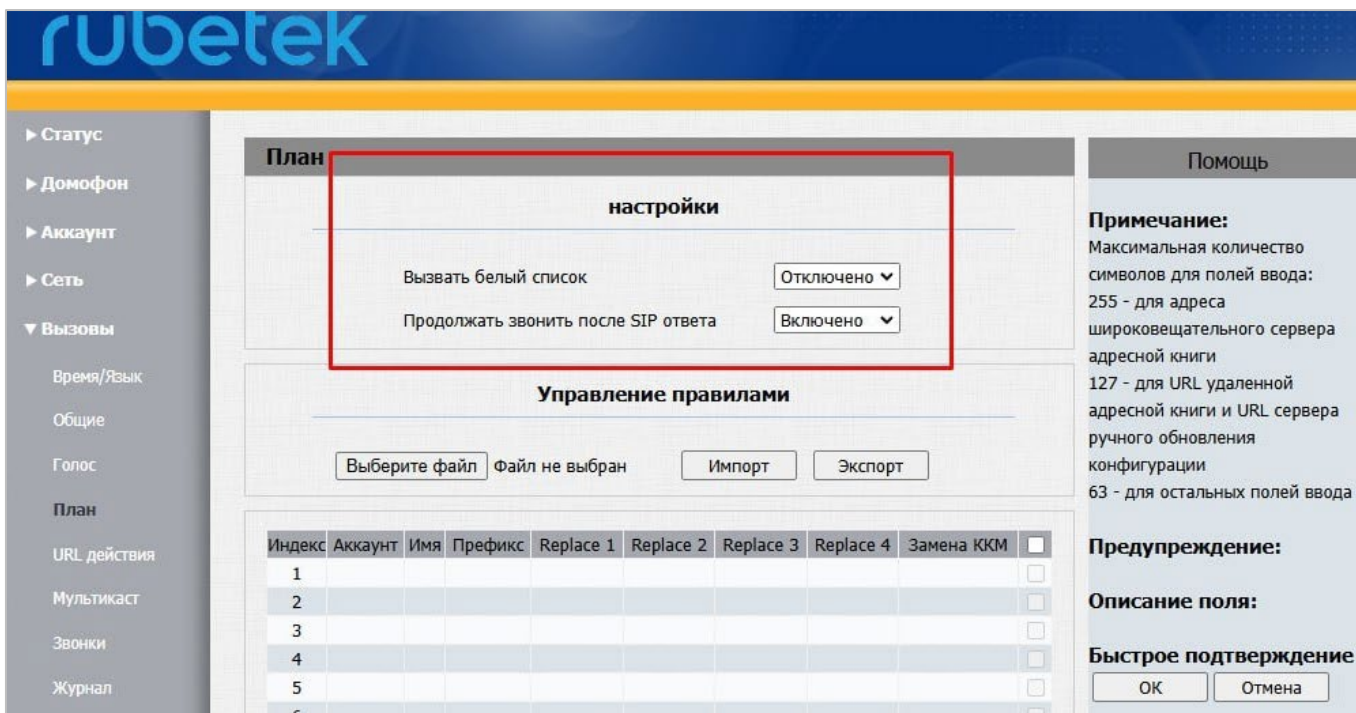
rubetek

► Статус
► Домофон
► Аккаунт
► Сеть
▼ Вызовы
Время/Язык
Общие
Голос
План
URL действия
Мультикаст
Звонки
Журнал

План

настройки

Вызвать белый список Отключено
Продолжать звонить после SIP ответа Включено

Управление правилами

Выберите файл Файл не выбран Импорт Экспорт

| Индекс | Аккаунт | Имя | Префикс | Replace 1 | Replace 2 | Replace 3 | Replace 4 | Замена ККМ | |
|---|---|---|---|---|---|---|---|---|---|
| 1 | | | | | | | | | |
| 2 | | | | | | | | | |
| 3 | | | | | | | | | |
| 4 | | | | | | | | | |
| 5 | | | | | | | | | |

Помощь

Примечание:
Максимальная количество символов для полей ввода:
255 - для адреса широковещательного сервера адресной книги
127 - для URL удаленной адресной книги и URL сервера ручного обновления конфигурации
63 - для остальных полей ввода

Предупреждение:

Описание поля:

Быстрое подтверждение
OK Отмена